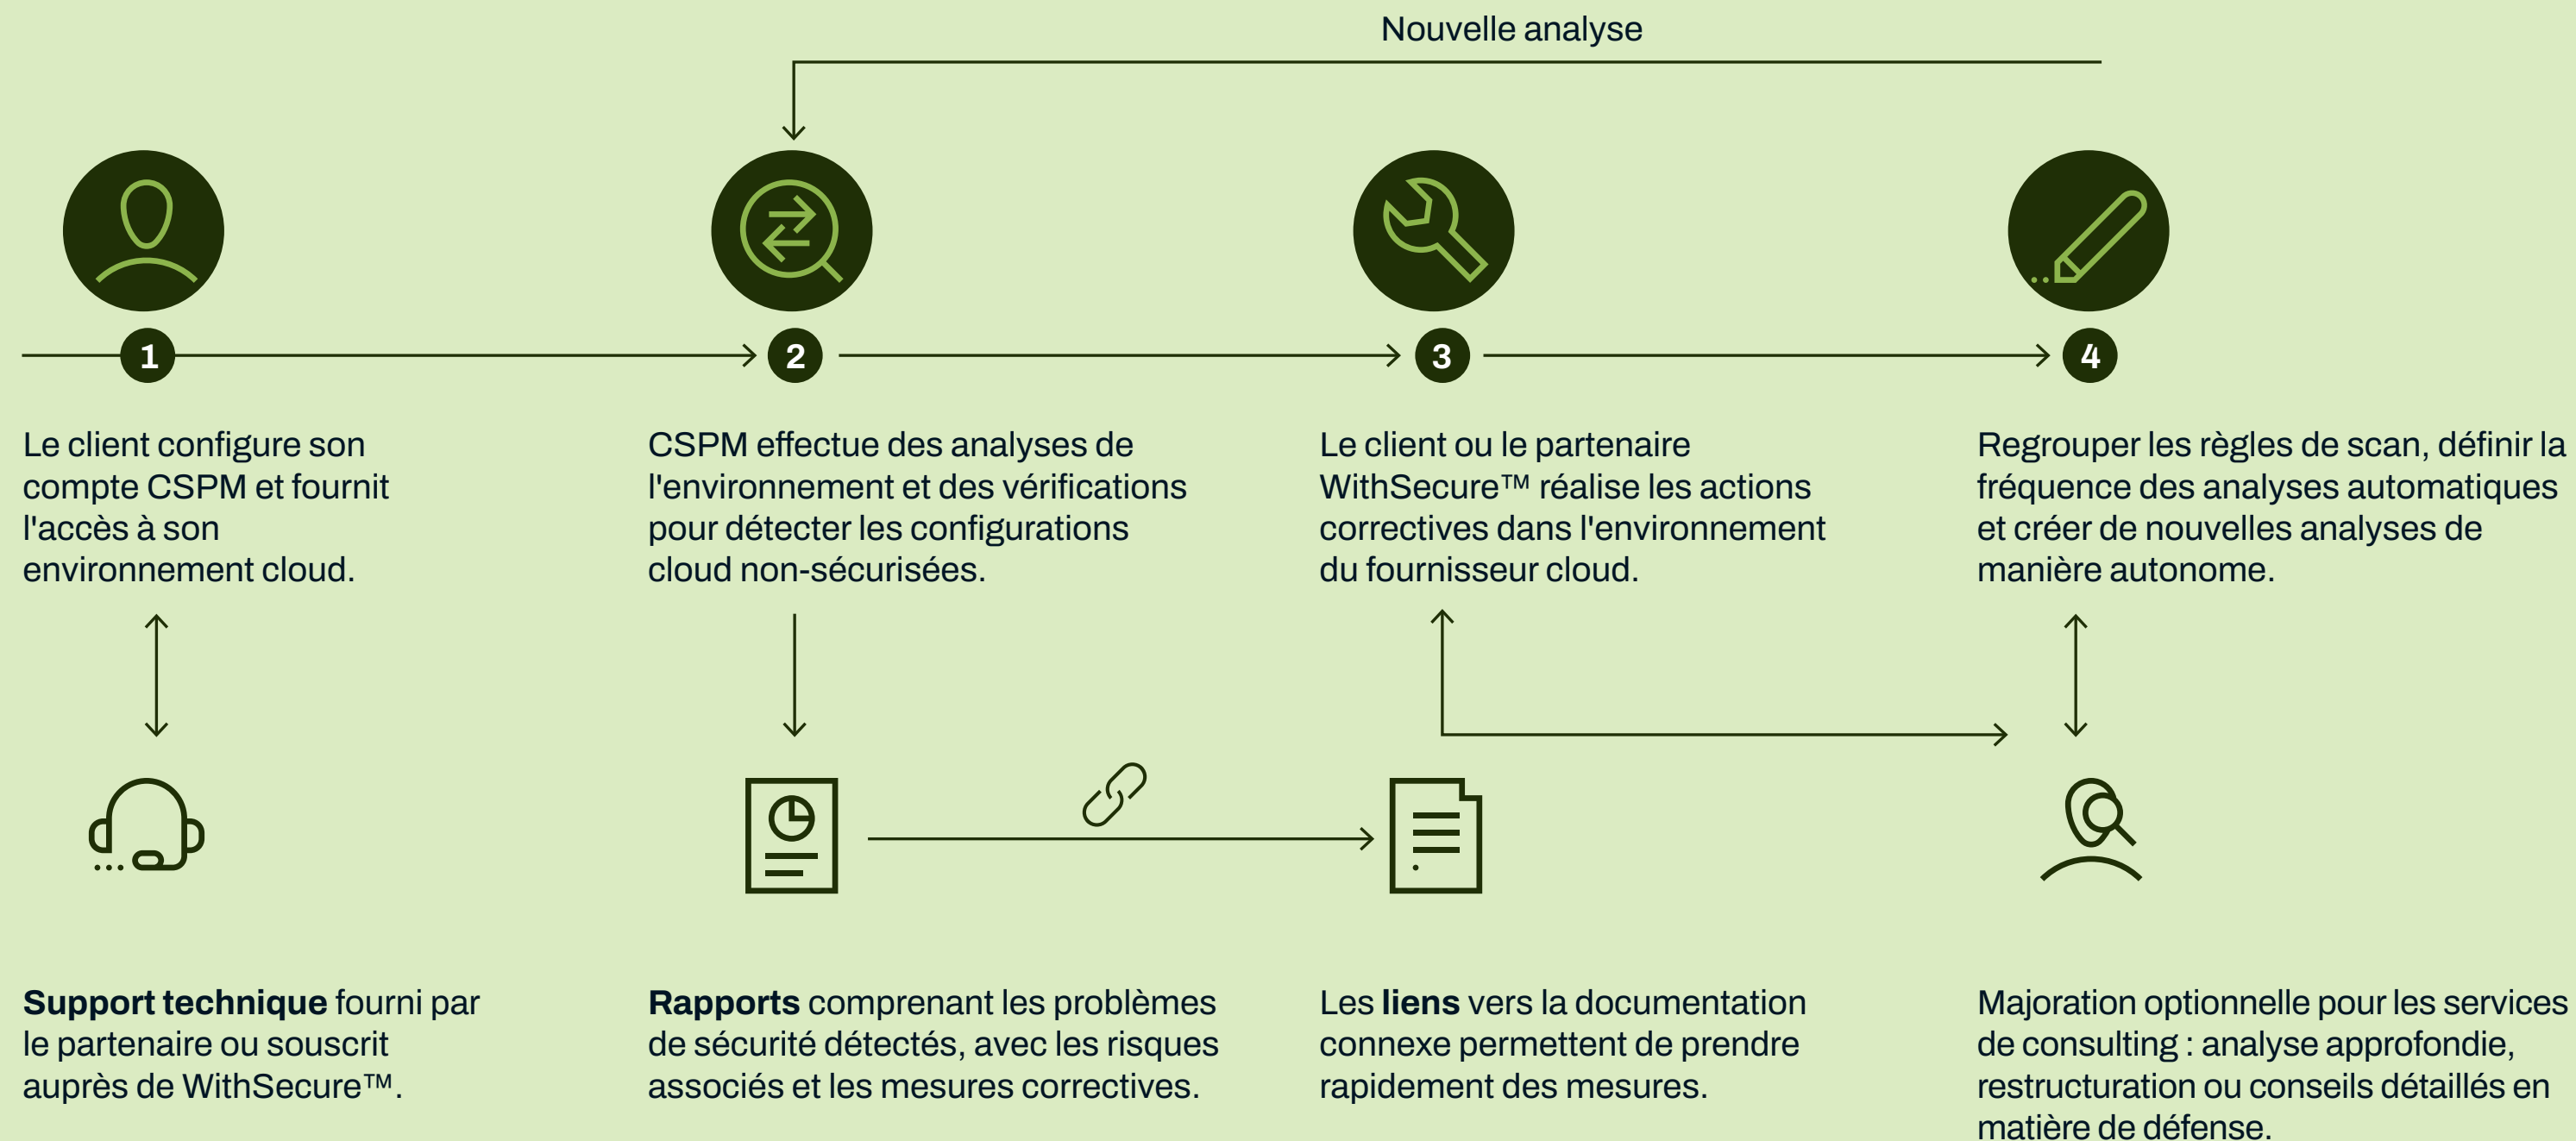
Nouvelle analyse

1

Le client configure son compte CSPM et fournit l'accès à son environnement cloud.

2

CSPM effectue des analyses de l'environnement et des vérifications pour détecter les configurations cloud non-sécurisées.

3

Le client ou le partenaire WithSecure™ réalise les actions correctives dans l'environnement du fournisseur cloud.

4

Regrouper les règles de scan, définir la fréquence des analyses automatiques et créer de nouvelles analyses de manière autonome.

**Support technique** fourni par le partenaire ou souscrit auprès de WithSecure™.

**Rapports** comprenant les problèmes de sécurité détectés, avec les risques associés et les mesures correctives.

Les **liens** vers la documentation connexe permettent de prendre rapidement des mesures.

Majoration optionnelle pour les services de consulting : analyse approfondie, restructuration ou conseils détaillés en matière de défense.